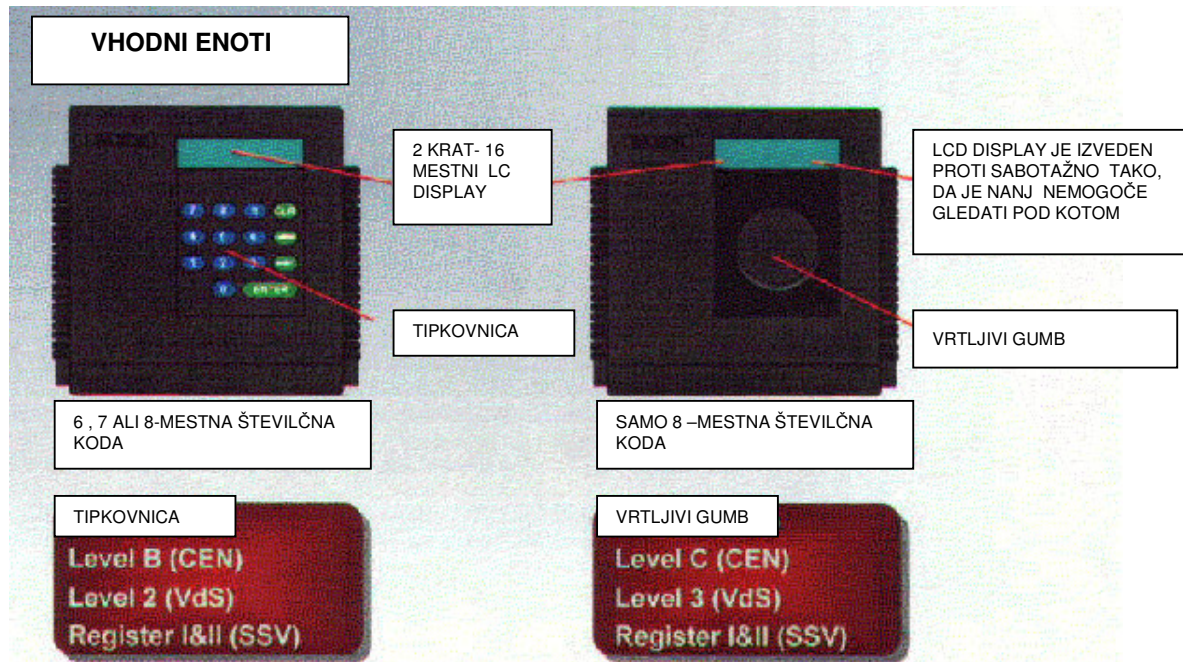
VHODNI ENOTI

2 KRAT- 16 MESTNI LC DISPLAY

LCD DISPLAY JE IZVEDEN PROTI SABOTAŽNO TAKO, DA JE NANJ NEMOGOČE GLEDATI POD KOTOM

TIPKOVNICA

VRTLJIVI GUMB

6 , 7 ALI 8-MESTNA ŠTEVILČNA KODA

SAMO 8 –MESTNA ŠTEVILČNA KODA

TIPKOVNICA
Level B (CEN)
Level 2 (VdS)
Register I&II (SSV)

VRTLJIVI GUMB
Level C (CEN)
Level 3 (VdS)
Register I&II (SSV)